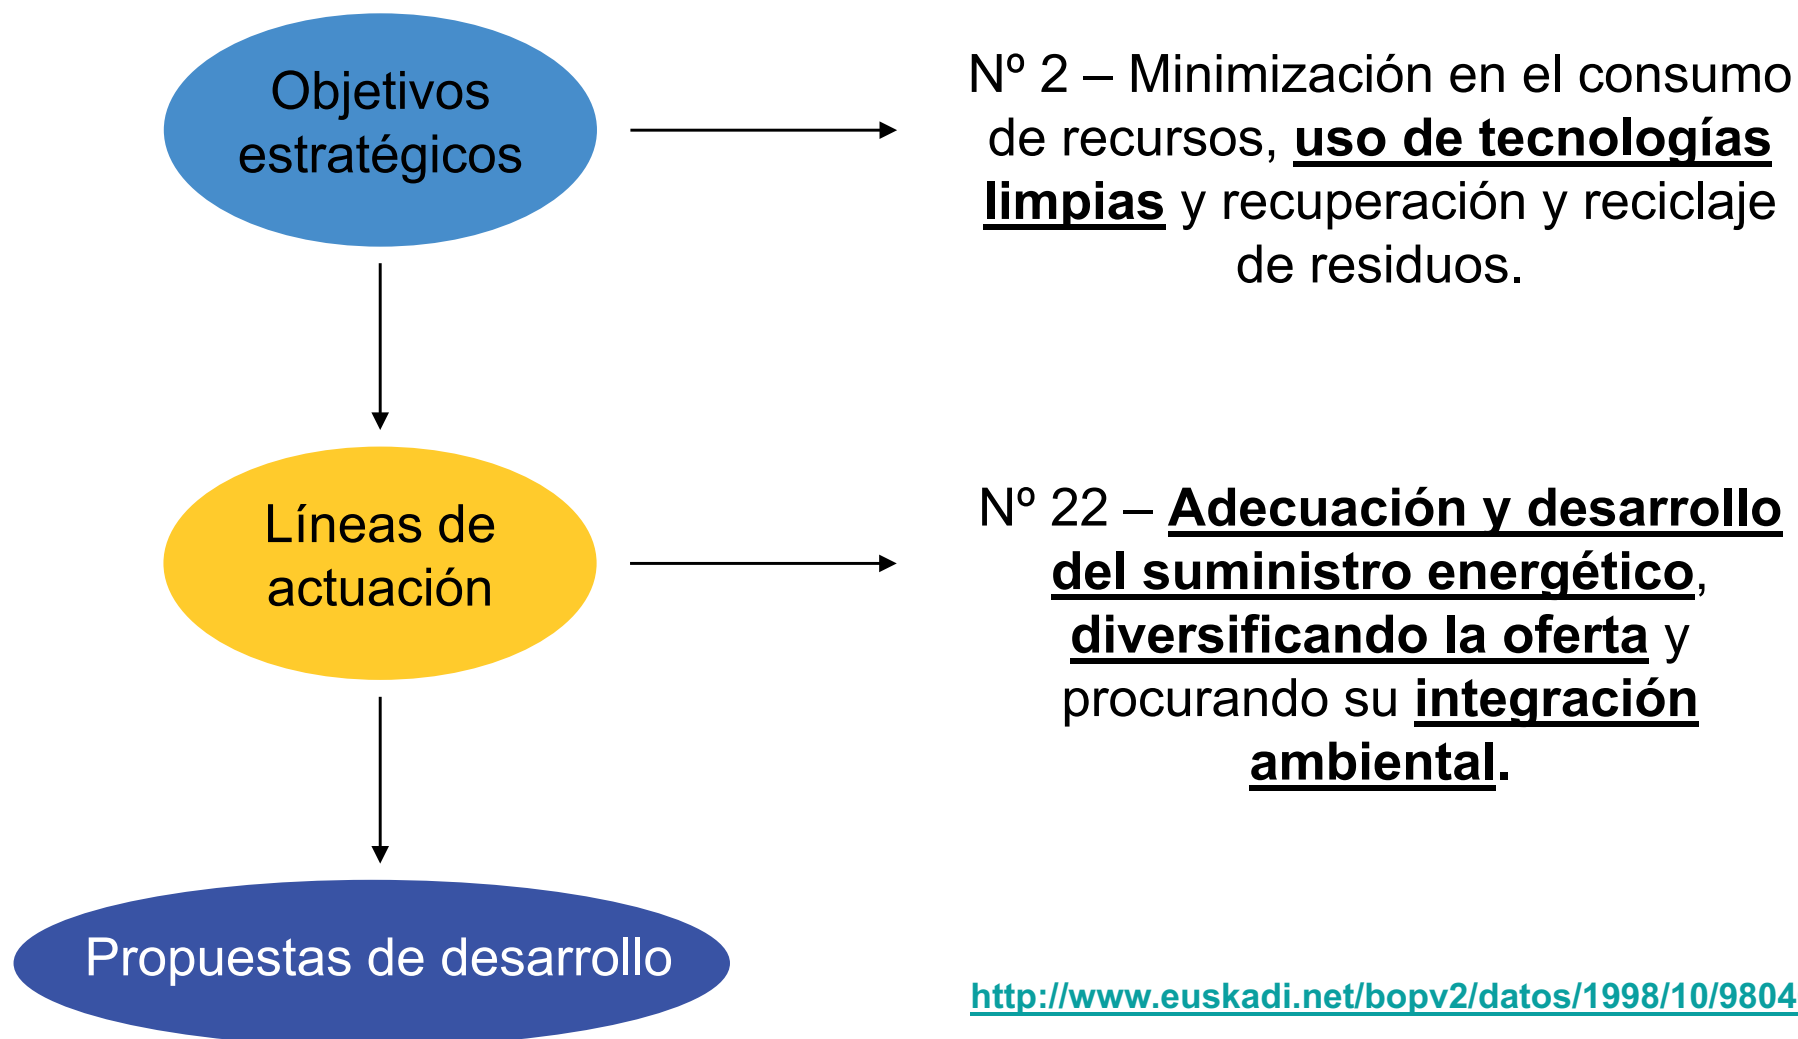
Objetivos estratégicos

Nº 2 – Minimización en el consumo de recursos, uso de tecnologías limpias y recuperación y reciclaje de residuos.

Líneas de actuación

Nº 22 – Adecuación y desarrollo del suministro energético, diversificando la oferta y procurando su integración ambiental.

Propuestas de desarrollo

http://www.euskadi.net/bopv2/datos/1998/10/9804